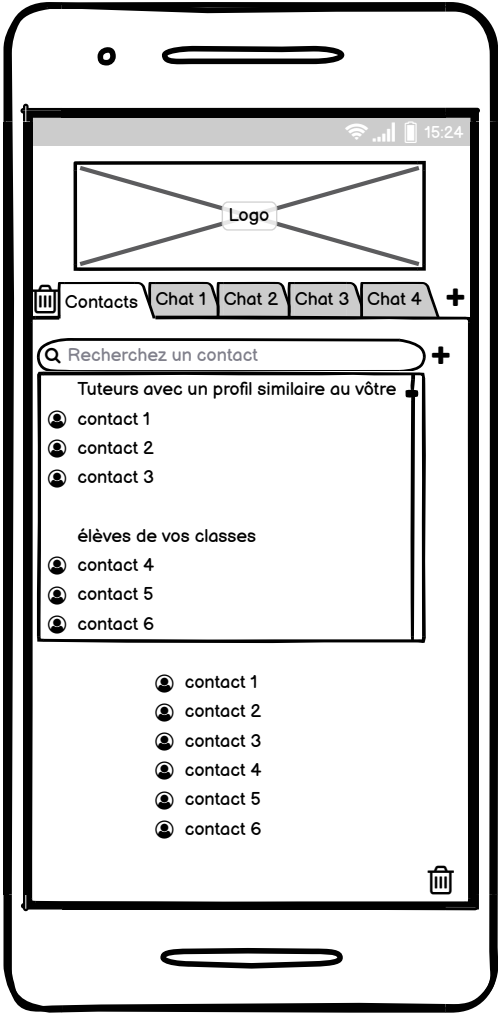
15:24

Logo

Contacts Chat 1 Chat 2 Chat 3 Chat 4 +

Recherchez un contact +

Tuteurs avec un profil similaire au vôtre
contact 1
contact 2
contact 3

élèves de vos classes
contact 4
contact 5
contact 6

contact 1
contact 2
contact 3
contact 4
contact 5
contact 6